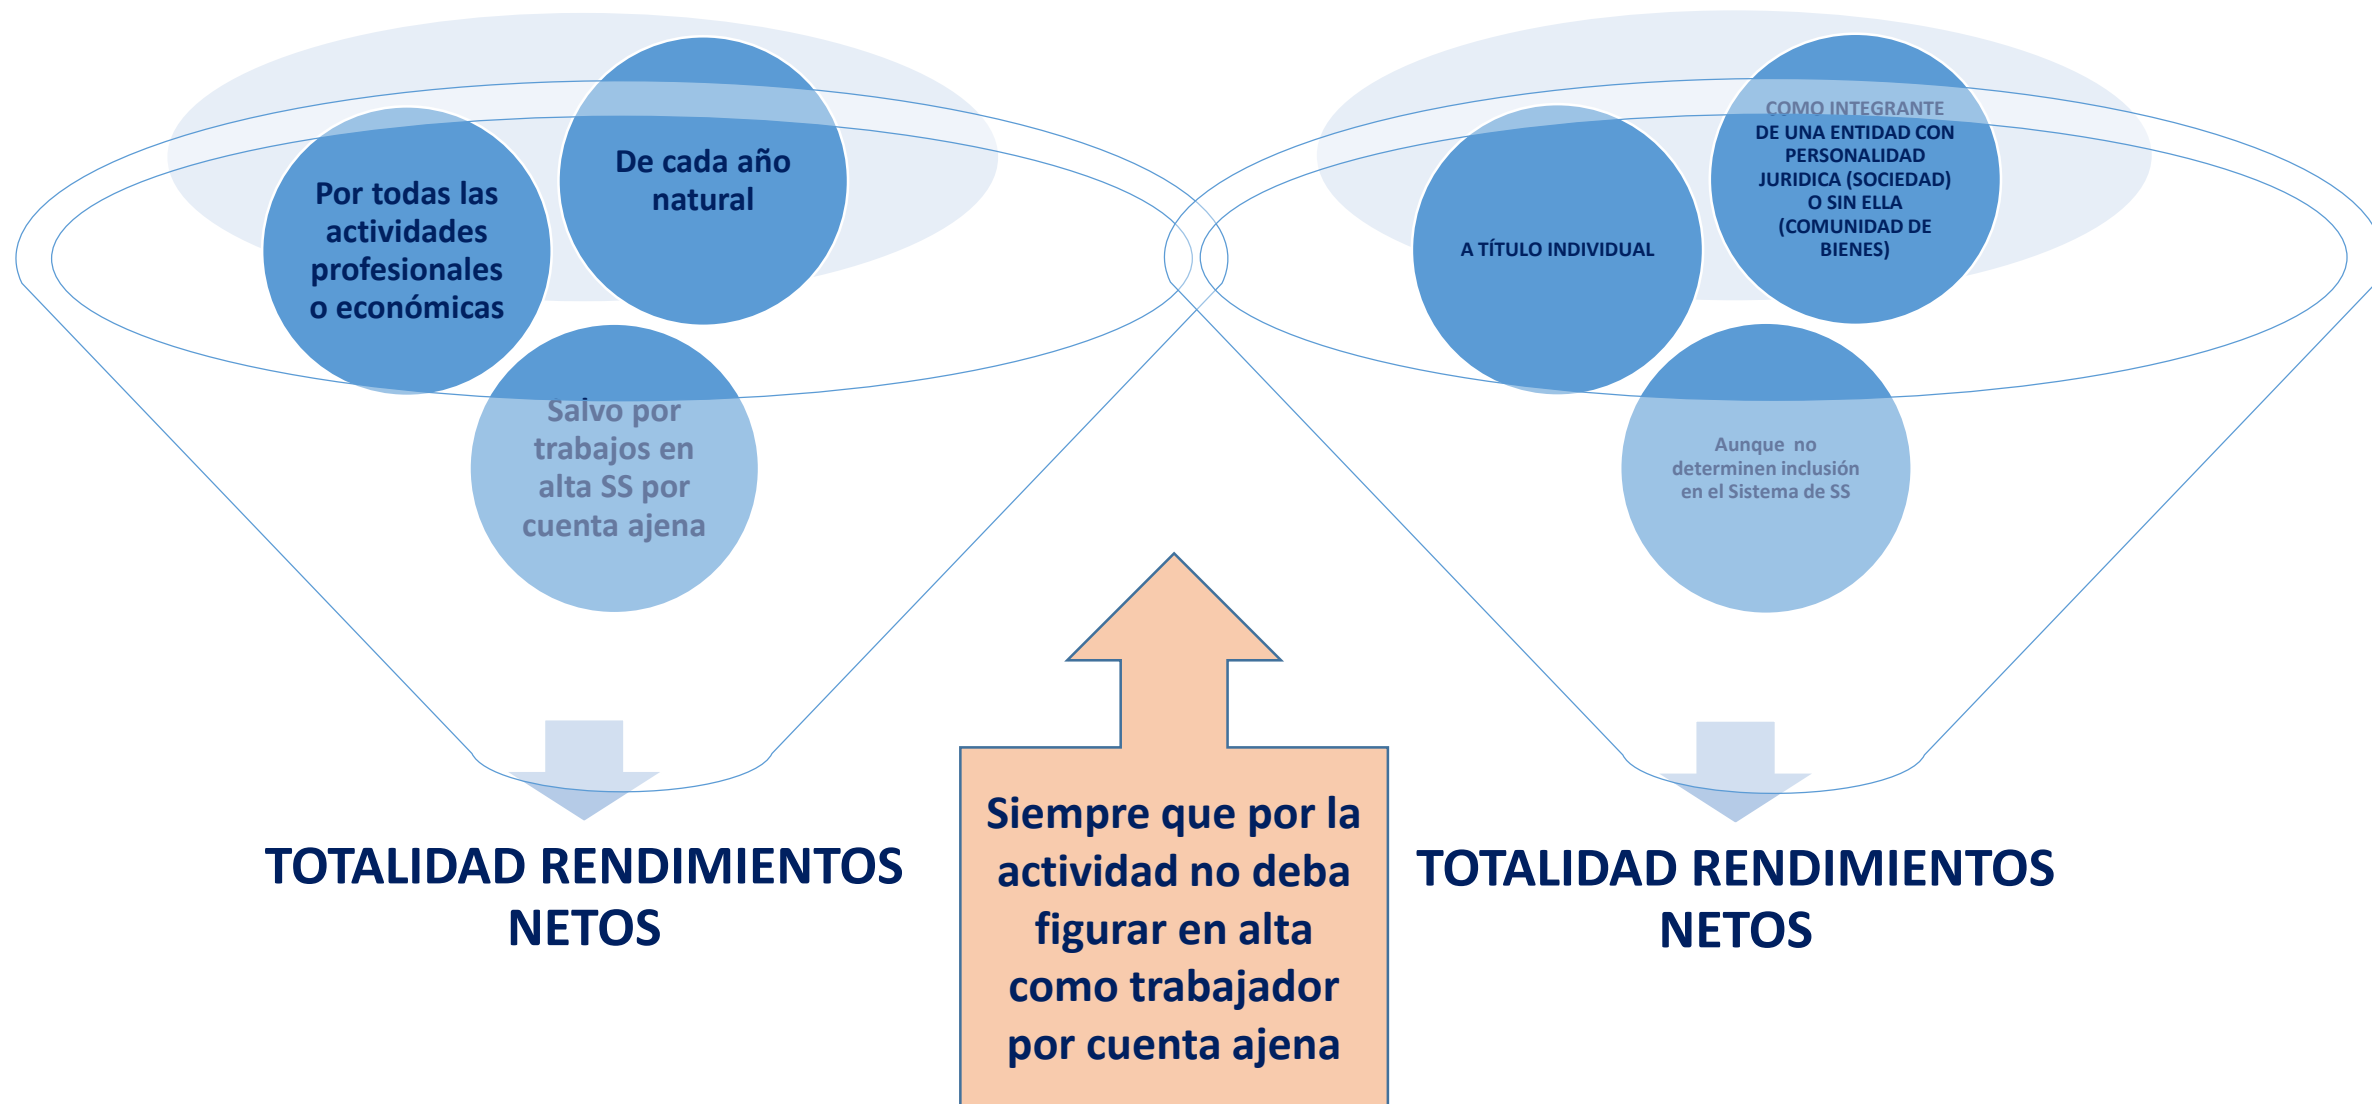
Por todas las actividades profesionales o económicas

De cada año natural

Salvo por trabajos en alta SS por cuenta ajena

TOTALIDAD RENDIMIENTOS NETOS

A TÍTULO INDIVIDUAL

COMO INTEGRANTE DE UNA ENTIDAD CON PERSONALIDAD JURIDICA (SOCIEDAD) O SIN ELLA (COMUNIDAD DE BIENES)

Aunque no determinen inclusión en el Sistema de SS

TOTALIDAD RENDIMIENTOS NETOS

Siempre que por la actividad no deba figurar en alta como trabajador por cuenta ajena